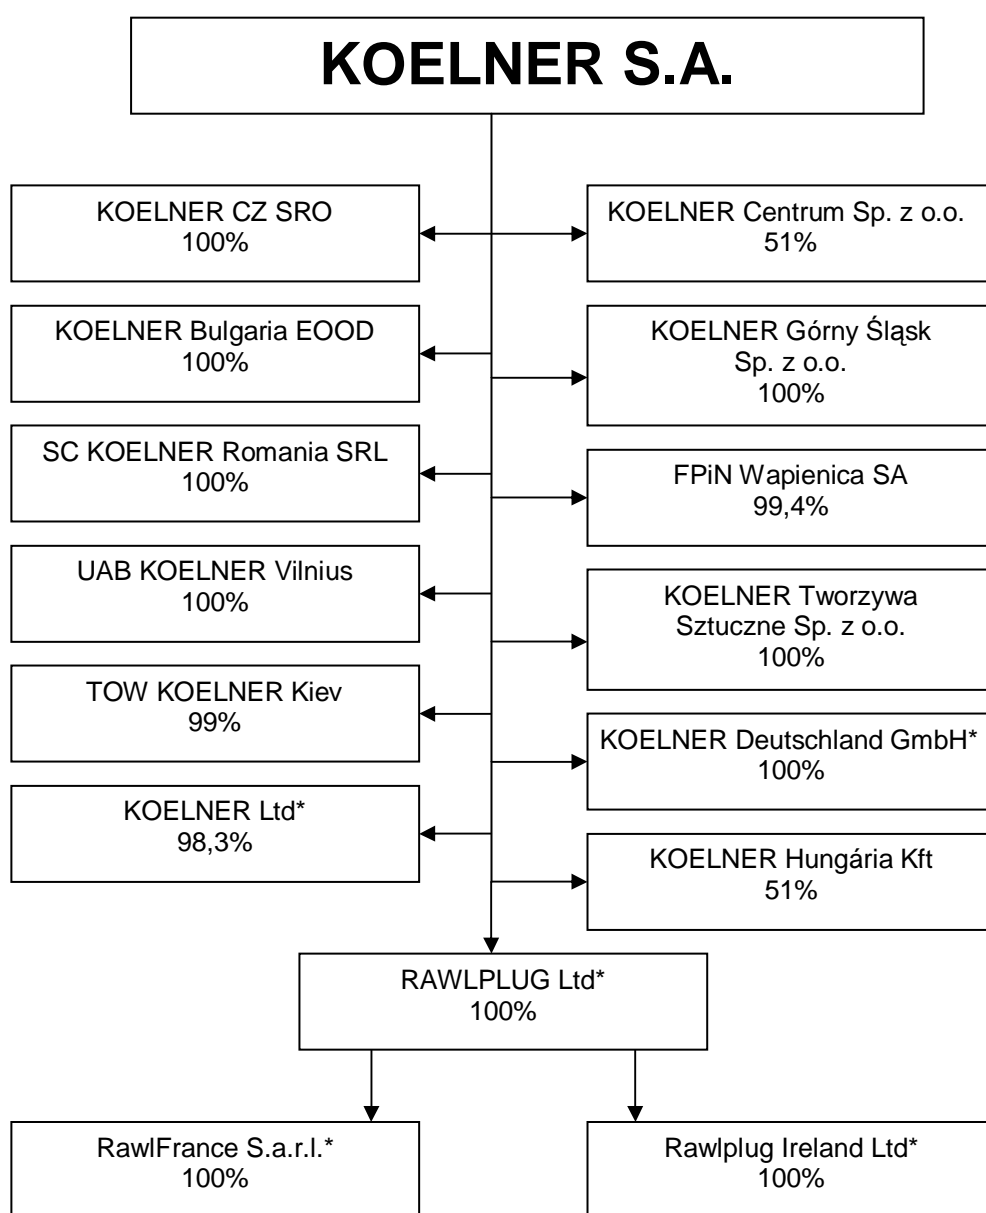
KOELNER S.A.

KOELNER CZ SRO
100%

KOELNER Centrum Sp. z o.o.
51%

KOELNER Bulgaria EOOD
100%

KOELNER Górny Śląsk Sp. z o.o.
100%

SC KOELNER Romania SRL
100%

FPiN Wapienica SA
99,4%

UAB KOELNER Vilnius
100%

KOELNER Tworzywa Sztuczne Sp. z o.o.
100%

TOW KOELNER Kiev
99%

KOELNER Deutschland GmbH*
100%

KOELNER Ltd*
98,3%

KOELNER Hungária Kft
51%

RAWLPLUG Ltd*
100%

RawlFrance S.a.r.l.*
100%

Rawlplug Ireland Ltd*
100%